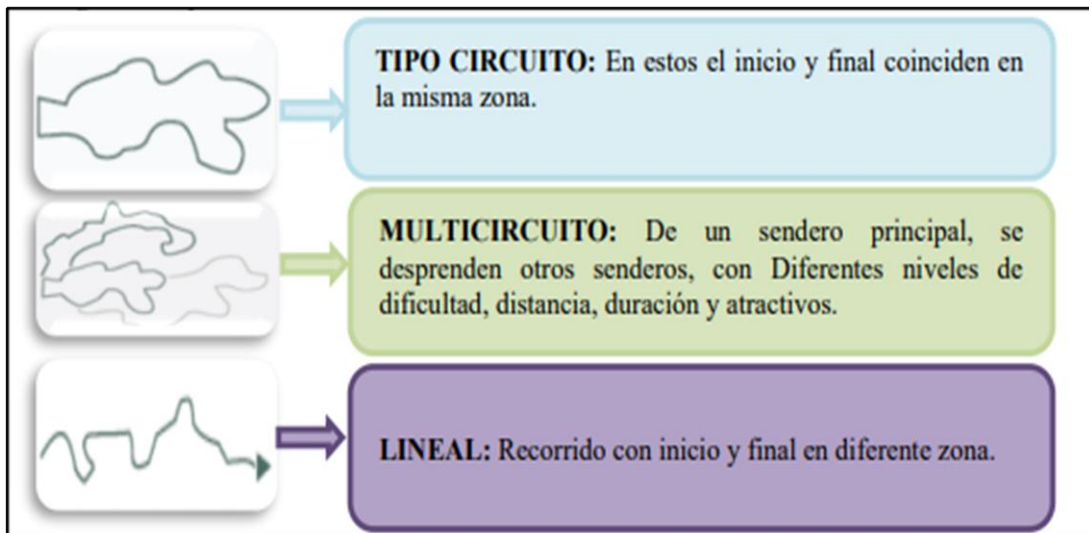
**TIPO CIRCUITO:** En estos el inicio y final coinciden en la misma zona.

**MULTICIRCUITO:** De un sendero principal, se desprenden otros senderos, con Diferentes niveles de dificultad, distancia, duración y atractivos.

**LINEAL:** Recorrido con inicio y final en diferente zona.